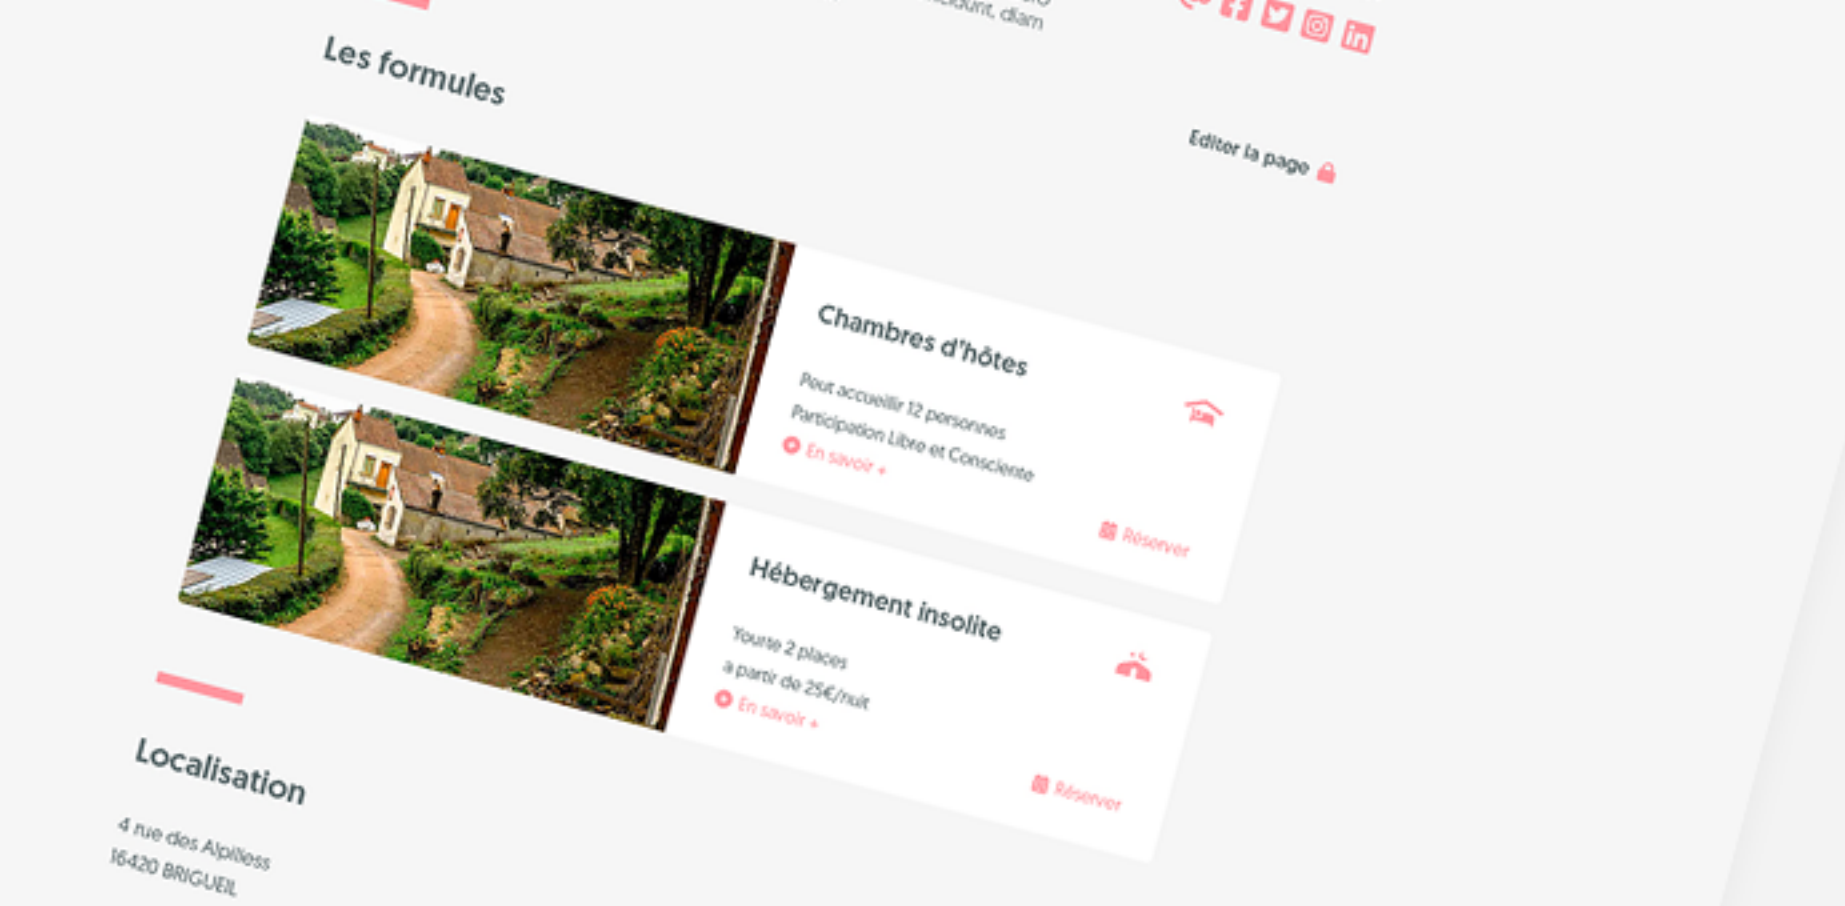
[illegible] tincidunt, diam

Les formules

Editer la page

Chambres d'hôtes

Peut accueillir 12 personnes
Participation Libre et Consciente

En savoir +

Réserver

Hébergement insolite

Yourte 2 places
à partir de 25€/nuit

En savoir +

Réserver

Localisation

4 rue des Alpiless
16420 BRIGUEIL